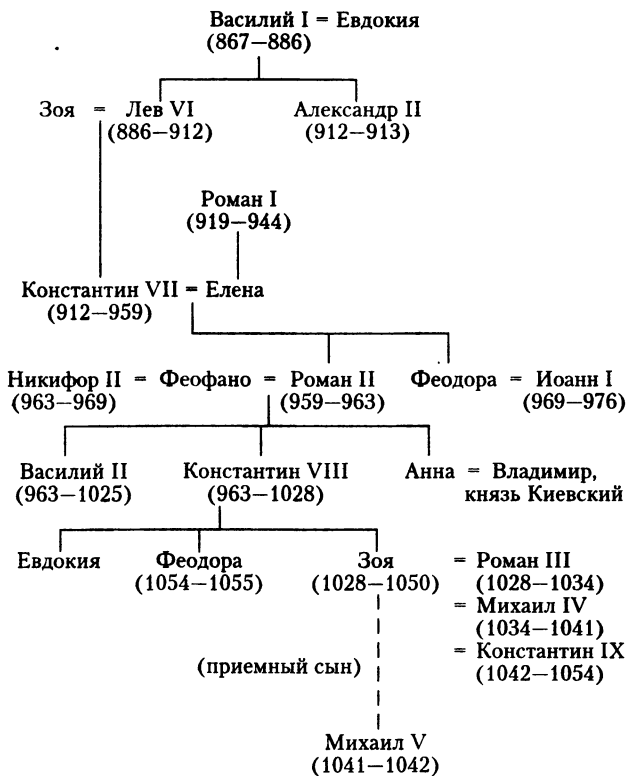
Василий I = Евдокия
(867–886)

Зоя = Лев VI
(886–912)

Александр II
(912–913)

Роман I
(919–944)

Константин VII = Елена
(912–959)

Никифор II = Феофано = Роман II
(963–969) (959–963)

Феодора = Иоанн I
(969–976)

Василий II
(963–1025)

Константин VIII
(963–1028)

Анна = Владимир, князь Киевский

Евдокия

Феодора
(1054–1055)

Зоя
(1028–1050)

= Роман III
(1028–1034)
= Михаил IV
(1034–1041)
= Константин IX
(1042–1054)

(приемный сын)

Михаил V
(1041–1042)